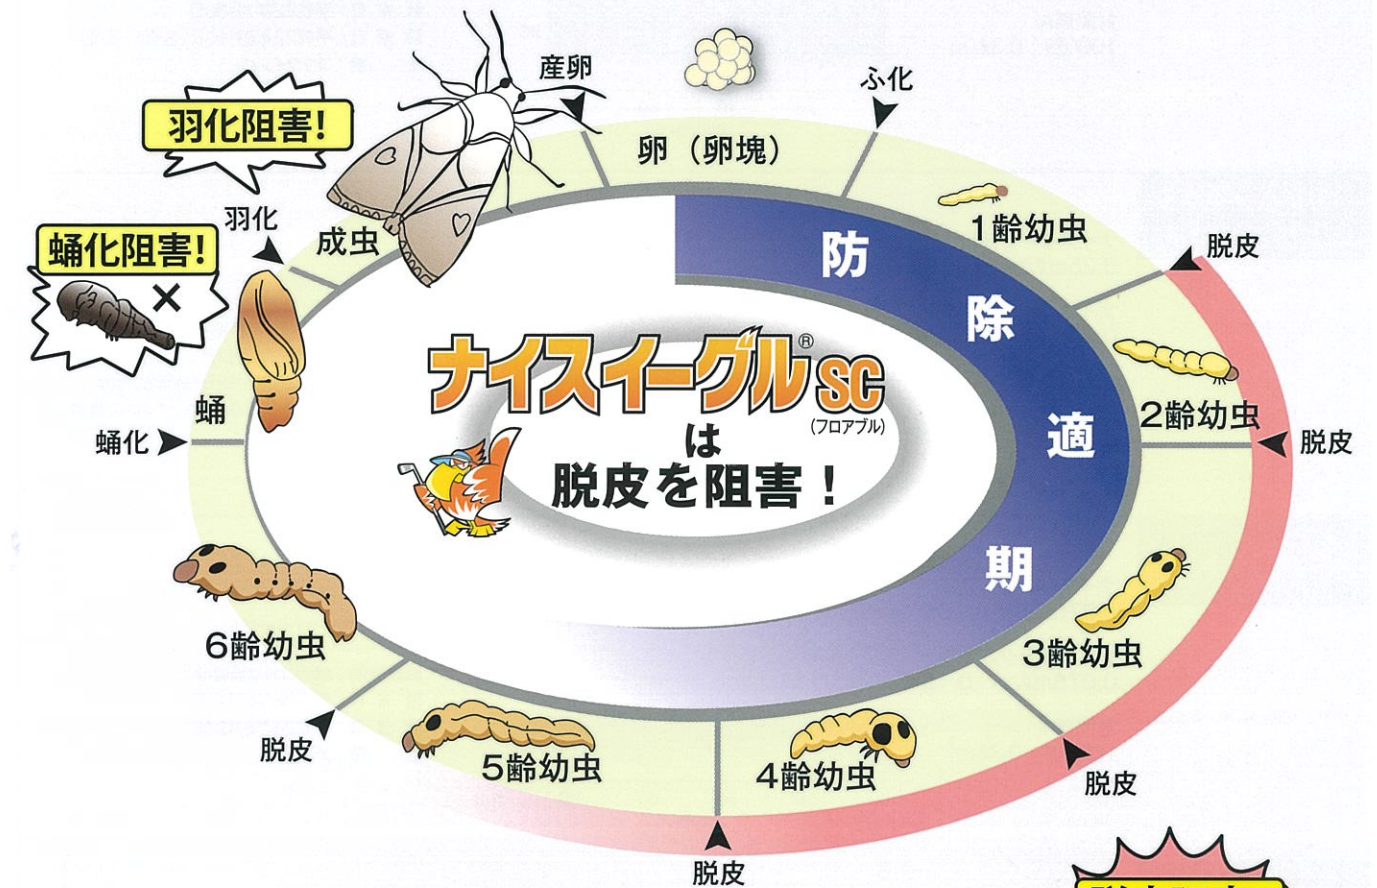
産卵

ふ化

羽化阻害!

卵（卵塊）

1齢幼虫

羽化

成虫

脱皮

蛹化阻害!

防

除

ナイスイーグル®SC
（フロアブル）

は
脱皮を阻害！

適

2齢幼虫

蛹

脱皮

蛹化

期

3齢幼虫

6齢幼虫

脱皮

5齢幼虫

4齢幼虫

脱皮

脱皮

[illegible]